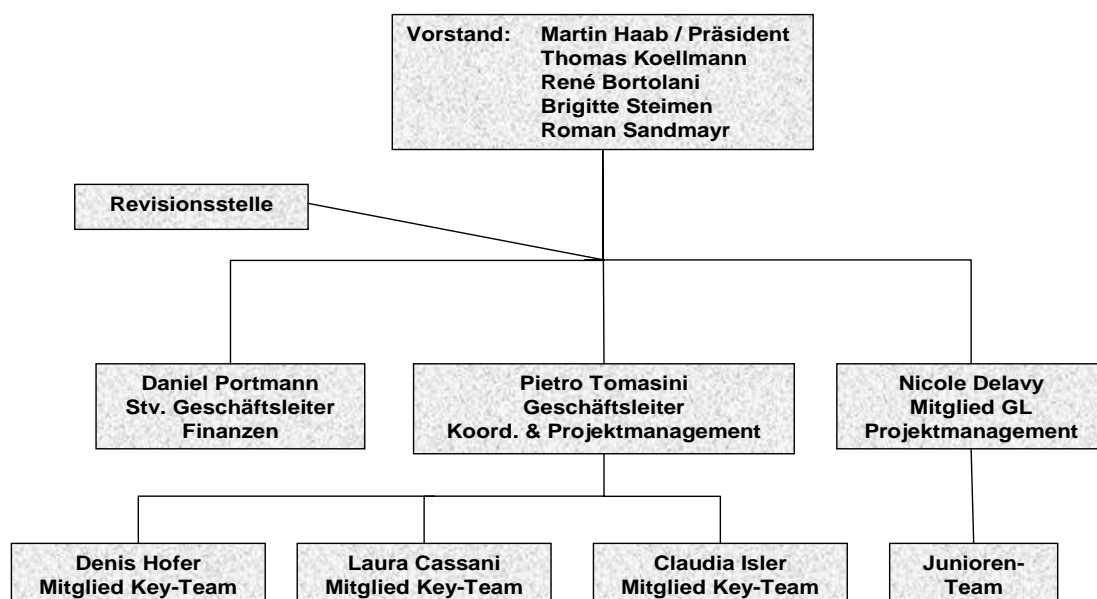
Vorstand: Martin Haab / Präsident
Thomas Koellmann
René Bortolani
Brigitte Steimen
Roman Sandmayr

Revisionsstelle

Daniel Portmann
Stv. Geschäftsleiter
Finanzen

Pietro Tomasini
Geschäftsleiter
Koord. & Projektmanagement

Nicole Delavy
Mitglied GL
Projektmanagement

Denis Hofer
Mitglied Key-Team

Laura Cassani
Mitglied Key-Team

Claudia Isler
Mitglied Key-Team

Junioren-Team